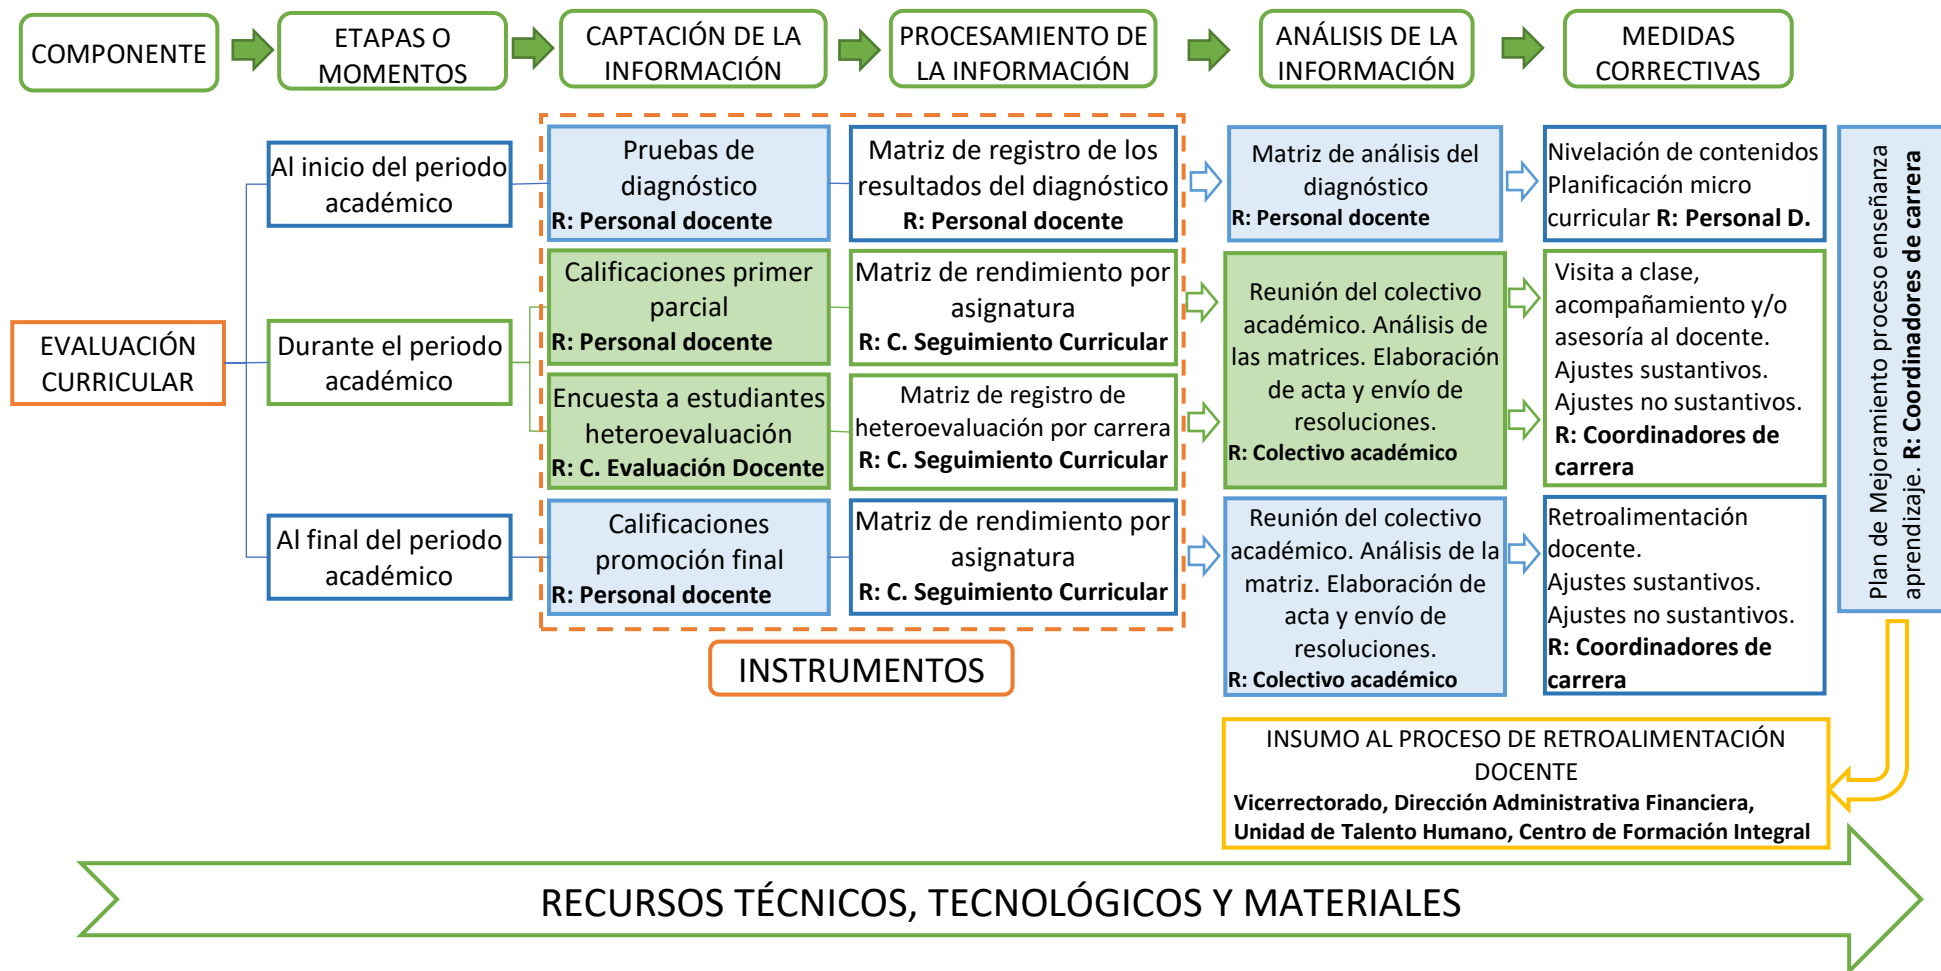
COMPONENTE

ETAPAS O MOMENTOS

CAPTACIÓN DE LA INFORMACIÓN

PROCESAMIENTO DE LA INFORMACIÓN

ANÁLISIS DE LA INFORMACIÓN

MEDIDAS CORRECTIVAS

EVALUACIÓN CURRICULAR

Al inicio del periodo académico

Durante el periodo académico

Al final del periodo académico

Pruebas de diagnóstico
R: Personal docente

Calificaciones primer parcial
R: Personal docente

Encuesta a estudiantes heteroevaluación
R: C. Evaluación Docente

Calificaciones promoción final
R: Personal docente

Matriz de registro de los resultados del diagnóstico
R: Personal docente

Matriz de rendimiento por asignatura
R: C. Seguimiento Curricular

Matriz de registro de heteroevaluación por carrera
R: C. Seguimiento Curricular

Matriz de rendimiento por asignatura
R: C. Seguimiento Curricular

INSTRUMENTOS

Matriz de análisis del diagnóstico
R: Personal docente

Reunión del colectivo académico. Análisis de las matrices. Elaboración de acta y envío de resoluciones.
R: Colectivo académico

Reunión del colectivo académico. Análisis de la matriz. Elaboración de acta y envío de resoluciones.
R: Colectivo académico

Nivelación de contenidos Planificación micro curricular R: Personal D.

Visita a clase, acompañamiento y/o asesoría al docente. Ajustes sustantivos. Ajustes no sustantivos.
R: Coordinadores de carrera

Retroalimentación docente.
Ajustes sustantivos.
Ajustes no sustantivos.
R: Coordinadores de carrera

Plan de Mejoramiento proceso enseñanza aprendizaje. R: Coordinadores de carrera

INSUMO AL PROCESO DE RETROALIMENTACIÓN DOCENTE
Vicerrectorado, Dirección Administrativa Financiera, Unidad de Talento Humano, Centro de Formación Integral

RECURSOS TÉCNICOS, TECNOLÓGICOS Y MATERIALES